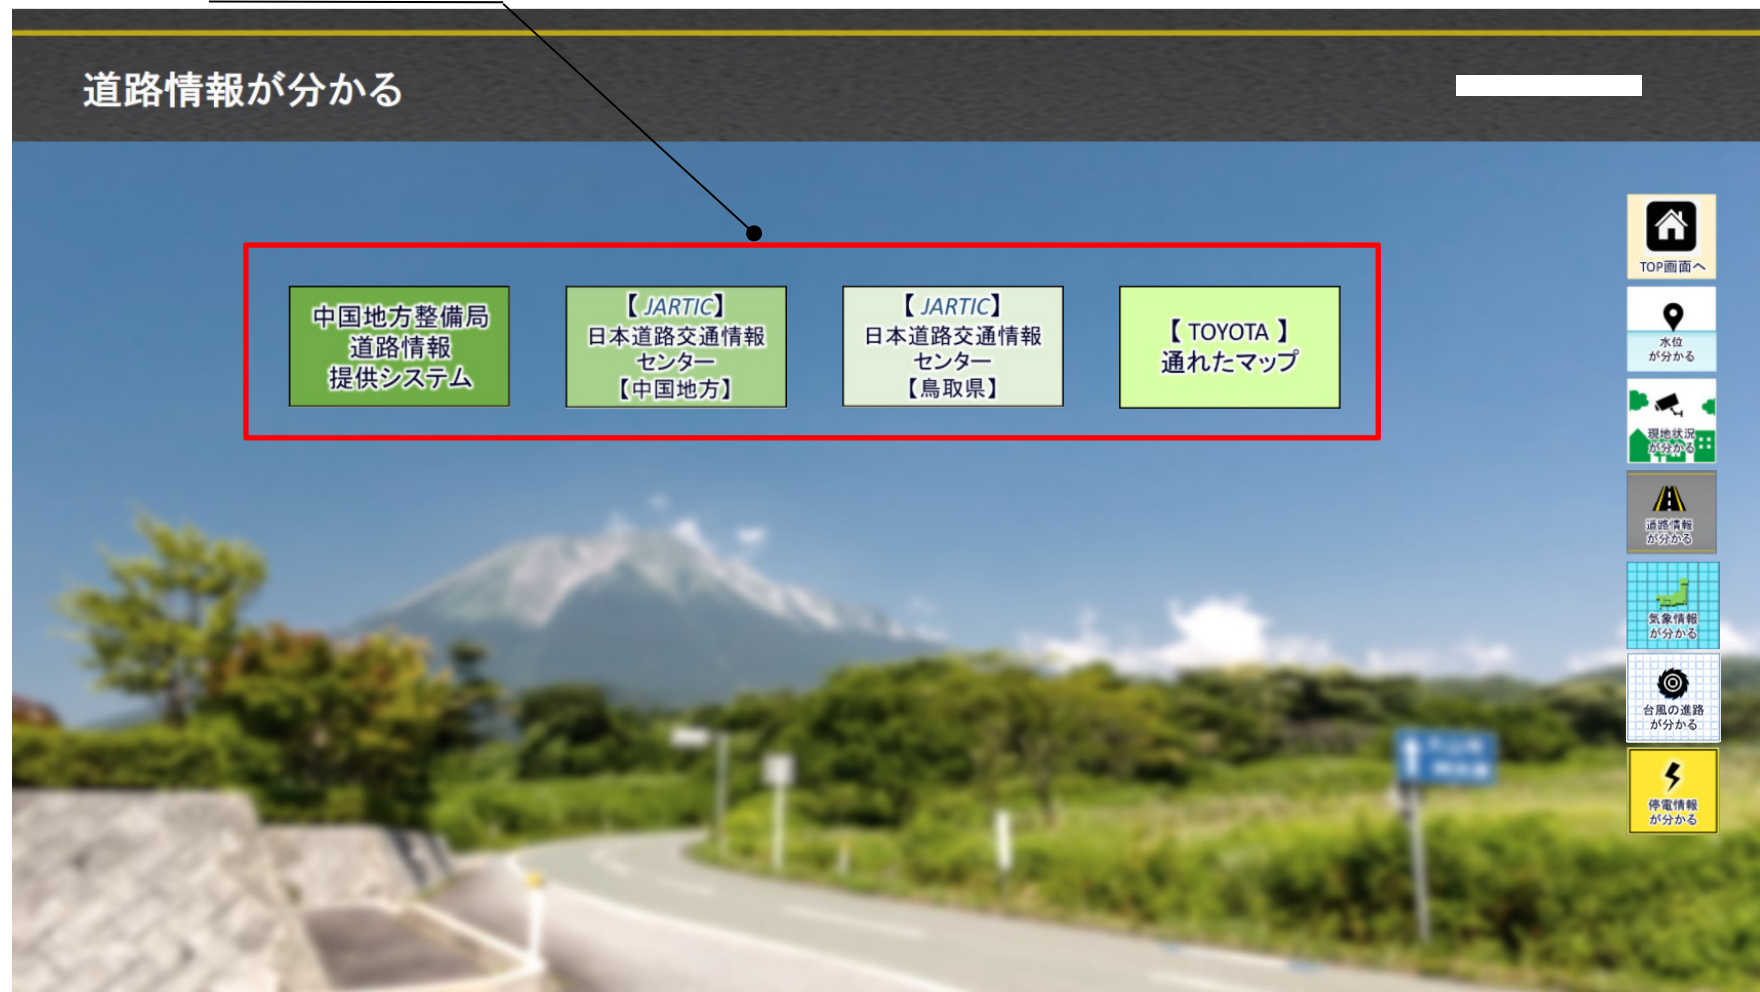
道路情報が分かる

中国地方整備局 道路情報 提供システム

【JARTIC】 日本道路交通情報 センター 【中国地方】

【JARTIC】 日本道路交通情報 センター 【鳥取県】

【 TOYOTA 】 通れたマップ

TOP画面へ

水位 が分かる

現地状況 が分かる

道路情報 が分かる

気象情報 が分かる

台風の進路 が分かる

停電情報 が分かる